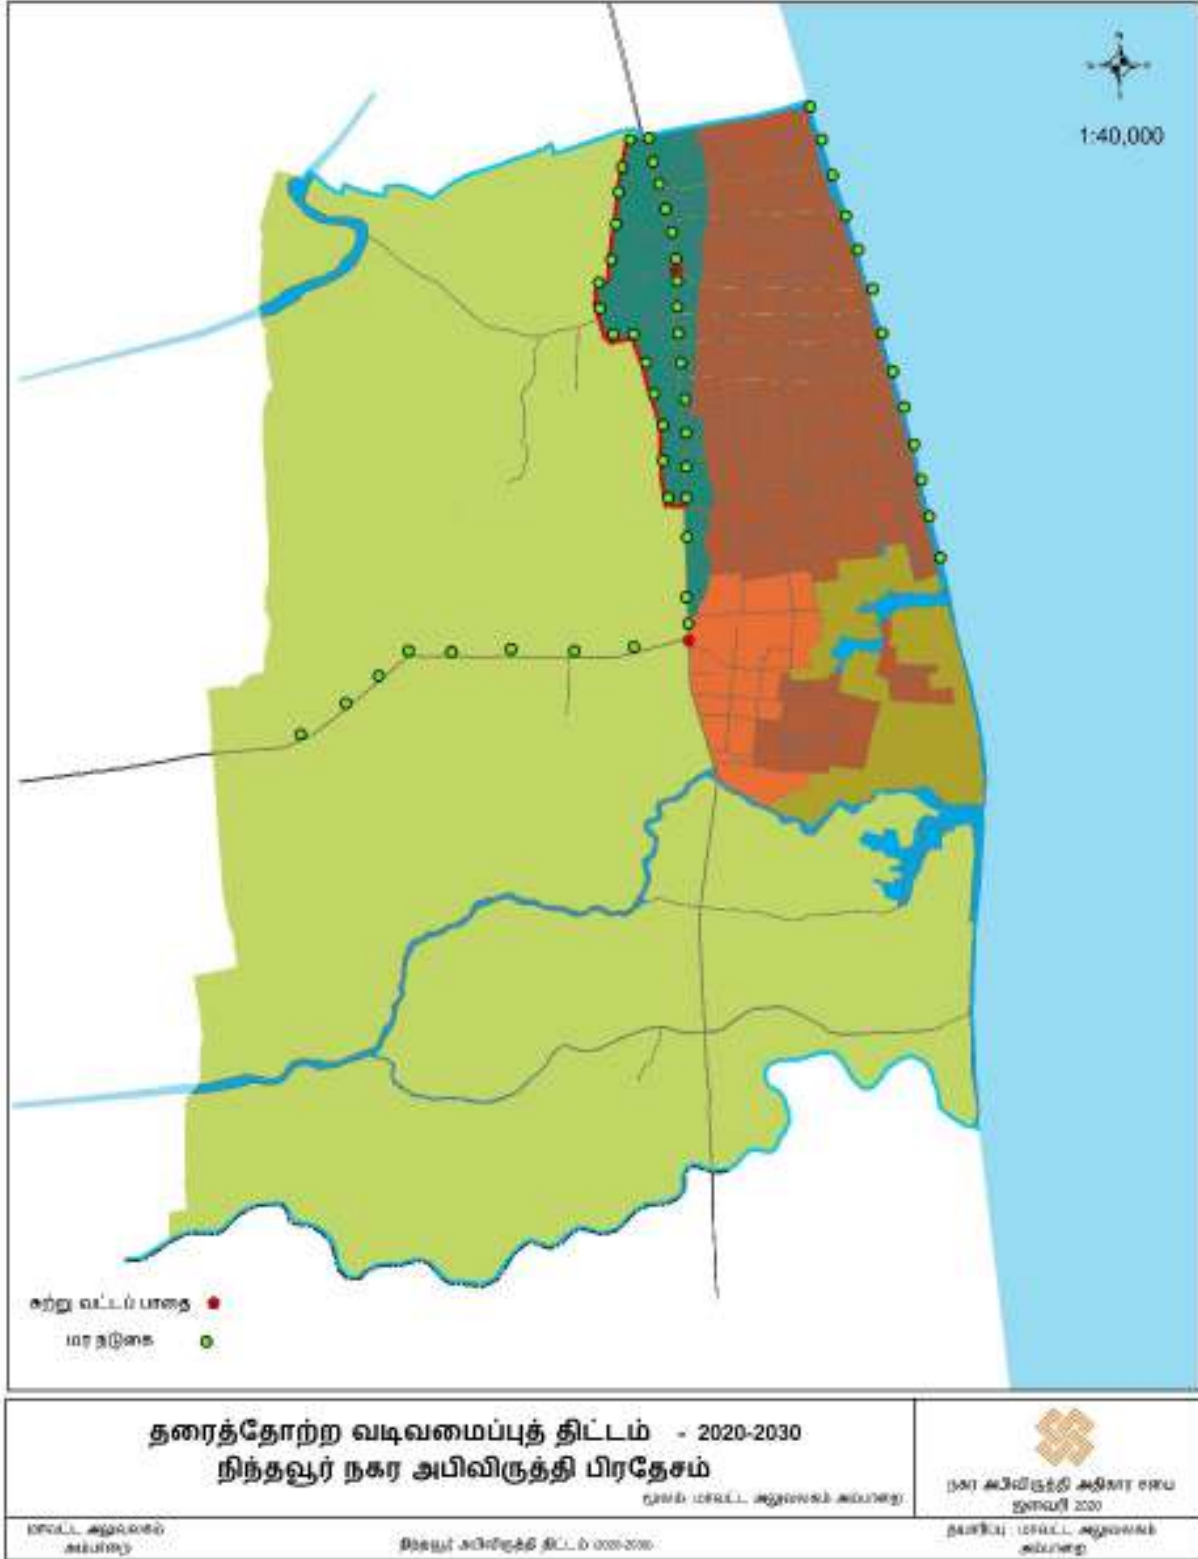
1:40,000

சுற்று வட்டப் பாதை

மர நடுகை

தரைத்தோற்ற வடிவமைப்புத் திட்டம் - 2020-2030
நிந்தவூர் நகர அபிவிருத்தி பிரதேசம்

மூலம்: மாவட்ட அலுவலகம் அம்பாறை

நகர அபிவிருத்தி அதிகார சபை
ஜூலை 2020

மாவட்ட அலுவலகம் அம்பாறை

நிந்தவூர் அபிவிருத்தி திட்டம் 2020-2030

தயாரிப்பு : மாவட்ட அலுவலகம் அம்பாறை